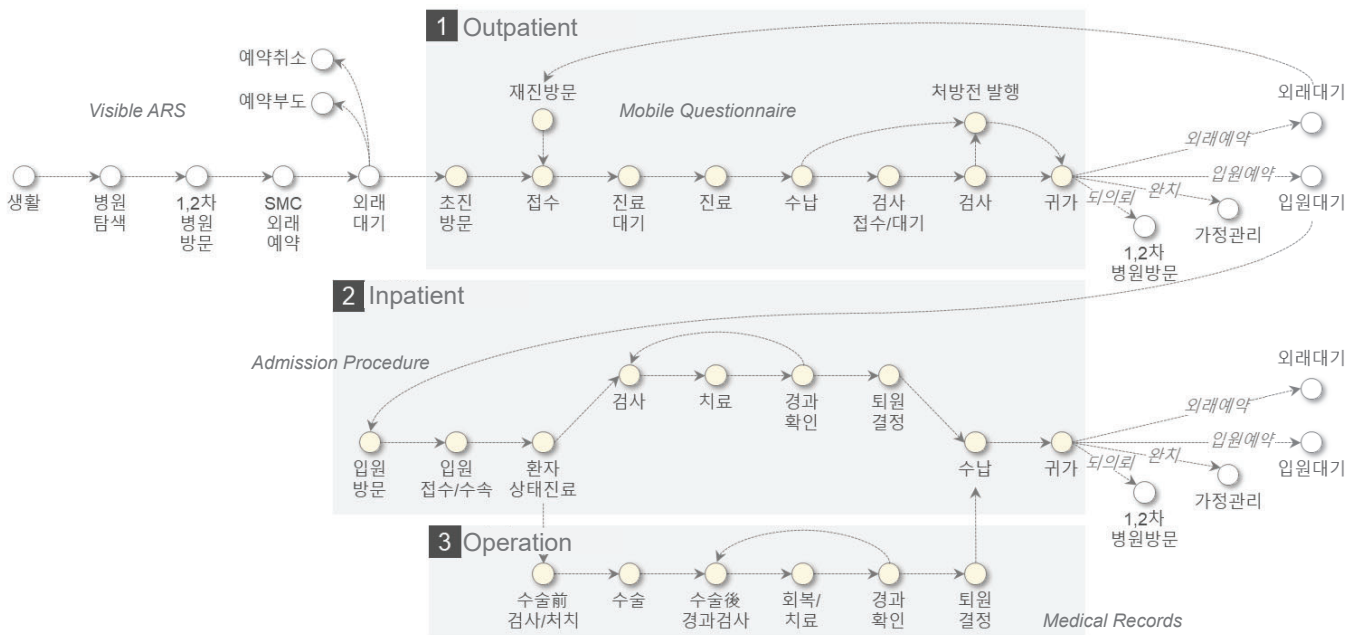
1 Outpatient

예약취소

예약부도

Visible ARS

재진방문

Mobile Questionnaire

처방전 발행

외래대기

외래예약

입원예약

생활

병원 탐색

1,2차 병원 방문

SMC 외래 예약

외래 대기

초진 방문

접수

진료 대기

진료

수납

검사 접수/대기

검사

귀가

되의뢰

완치

입원대기

가정관리

1,2차 병원방문

2 Inpatient

Admission Procedure

외래대기

검사

치료

경과 확인

퇴원 결정

외래예약

입원예약

입원 방문

입원 접수/수속

환자 상태진료

수납

귀가

되의뢰

완치

입원대기

가정관리

1,2차 병원방문

3 Operation

수술前 검사/처치

수술

수술後 경과검사

회복/ 치료

경과 확인

퇴원 결정

Medical Records